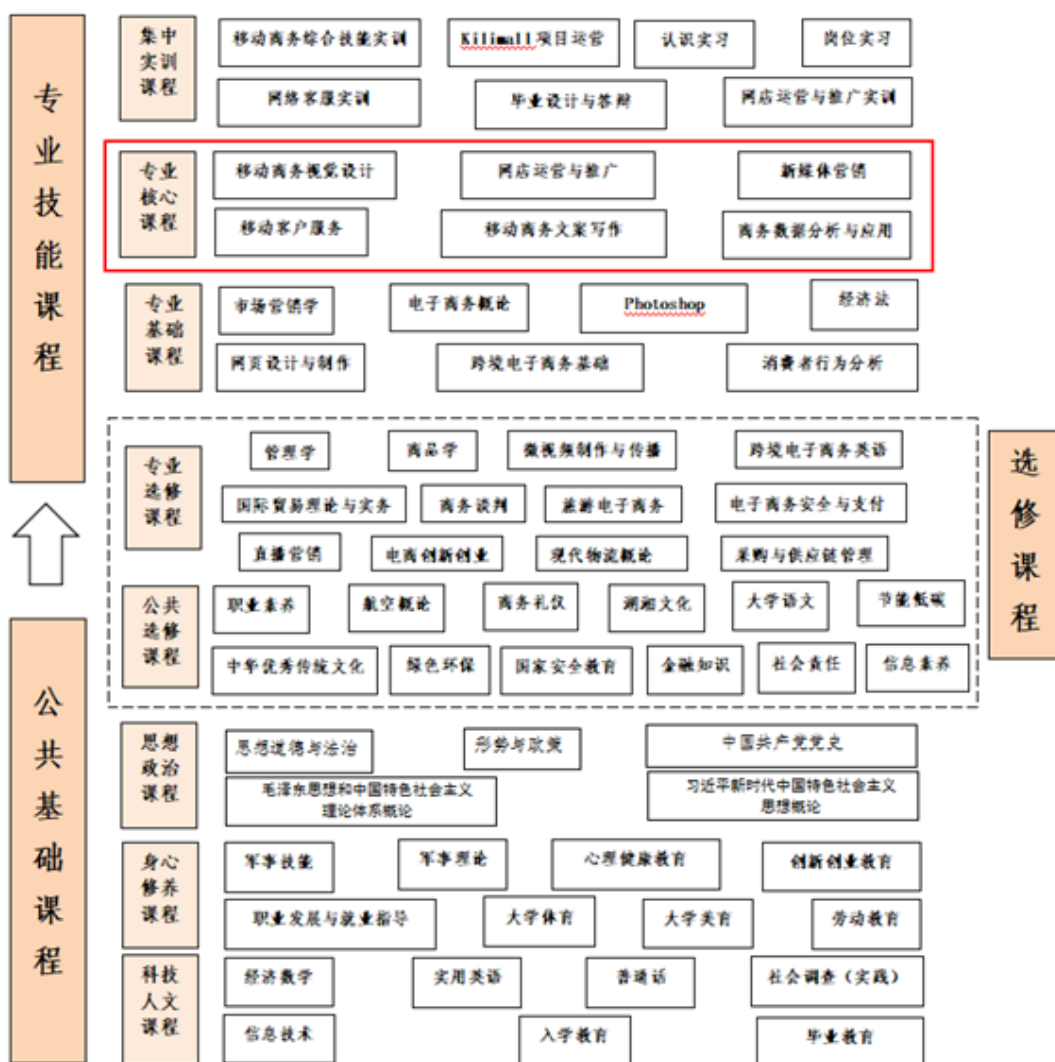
专业技能课程

集中实训课程
移动商务综合技能实训
Kilimall项目运营
认识实习
岗位实习
网络客服实训
毕业设计与答辩
网店运营与推广实训

专业核心课程
移动商务视觉设计
网店运营与推广
新媒体营销
移动客户服务
移动商务文案写作
商务数据分析与应用

专业基础课程
市场营销学
电子商务概论
Photoshop
经济法
网页设计与制作
跨境电子商务基础
消费者行为分析

选修课程

专业选修课程
管理学
商品学
微视频制作与传播
跨境电子商务英语
国际贸易理论与实务
商务谈判
旅游电子商务
电子商务安全与支付
直播营销
电商创新创业
现代物流概论
采购与供应链管理

公共选修课程
职业素养
航空概论
商务礼仪
湖湘文化
大学语文
节能低碳
中华优秀传统文化
绿色环保
国家安全教育
金融知识
社会责任
信息素养

公共基础课程

思想政治课程
思想道德与法治
形势与政策
中国共产党党史
毛泽东思想和中国特色社会主义理论体系概论
习近平新时代中国特色社会主义思想概论

身心修养课程
军事技能
军事理论
心理健康教育
创新创业教育
职业发展与就业指导
大学体育
大学美育
劳动教育

科技人文课程
经济数学
实用英语
普通话
社会调查（实践）
信息技术
入学教育
毕业教育